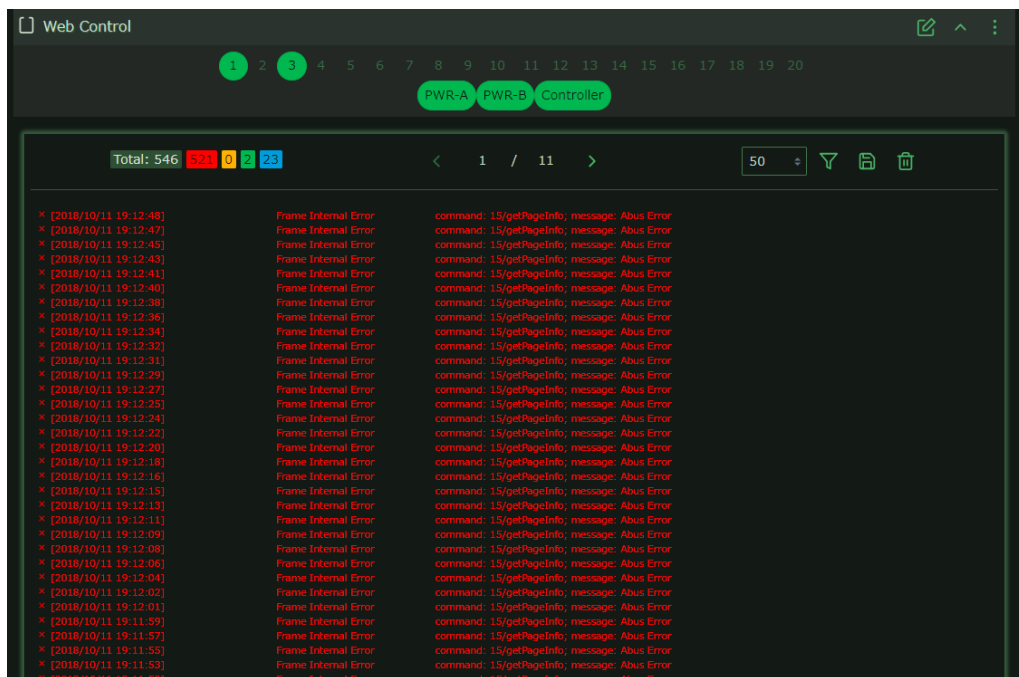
Web Control

1 2 3 4 5 6 7 8 9 10 11 12 13 14 15 16 17 18 19 20

PWR-A PWR-B Controller

Total: 546 521 0 2 23

‹ 1 / 11 ›

50

| | | |
|---|---|---|
| × [2018/10/11 19:12:48] | Frame Internal Error | command: 15/getPageInfo; message: Abus Error |
| × [2018/10/11 19:12:47] | Frame Internal Error | command: 15/getPageInfo; message: Abus Error |
| × [2018/10/11 19:12:45] | Frame Internal Error | command: 15/getPageInfo; message: Abus Error |
| × [2018/10/11 19:12:43] | Frame Internal Error | command: 15/getPageInfo; message: Abus Error |
| × [2018/10/11 19:12:41] | Frame Internal Error | command: 15/getPageInfo; message: Abus Error |
| × [2018/10/11 19:12:40] | Frame Internal Error | command: 15/getPageInfo; message: Abus Error |
| × [2018/10/11 19:12:38] | Frame Internal Error | command: 15/getPageInfo; message: Abus Error |
| × [2018/10/11 19:12:36] | Frame Internal Error | command: 15/getPageInfo; message: Abus Error |
| × [2018/10/11 19:12:34] | Frame Internal Error | command: 15/getPageInfo; message: Abus Error |
| × [2018/10/11 19:12:32] | Frame Internal Error | command: 15/getPageInfo; message: Abus Error |
| × [2018/10/11 19:12:31] | Frame Internal Error | command: 15/getPageInfo; message: Abus Error |
| × [2018/10/11 19:12:29] | Frame Internal Error | command: 15/getPageInfo; message: Abus Error |
| × [2018/10/11 19:12:27] | Frame Internal Error | command: 15/getPageInfo; message: Abus Error |
| × [2018/10/11 19:12:25] | Frame Internal Error | command: 15/getPageInfo; message: Abus Error |
| × [2018/10/11 19:12:24] | Frame Internal Error | command: 15/getPageInfo; message: Abus Error |
| × [2018/10/11 19:12:22] | Frame Internal Error | command: 15/getPageInfo; message: Abus Error |
| × [2018/10/11 19:12:20] | Frame Internal Error | command: 15/getPageInfo; message: Abus Error |
| × [2018/10/11 19:12:18] | Frame Internal Error | command: 15/getPageInfo; message: Abus Error |
| × [2018/10/11 19:12:16] | Frame Internal Error | command: 15/getPageInfo; message: Abus Error |
| × [2018/10/11 19:12:15] | Frame Internal Error | command: 15/getPageInfo; message: Abus Error |
| × [2018/10/11 19:12:13] | Frame Internal Error | command: 15/getPageInfo; message: Abus Error |
| × [2018/10/11 19:12:11] | Frame Internal Error | command: 15/getPageInfo; message: Abus Error |
| × [2018/10/11 19:12:09] | Frame Internal Error | command: 15/getPageInfo; message: Abus Error |
| × [2018/10/11 19:12:08] | Frame Internal Error | command: 15/getPageInfo; message: Abus Error |
| × [2018/10/11 19:12:06] | Frame Internal Error | command: 15/getPageInfo; message: Abus Error |
| × [2018/10/11 19:12:04] | Frame Internal Error | command: 15/getPageInfo; message: Abus Error |
| × [2018/10/11 19:12:02] | Frame Internal Error | command: 15/getPageInfo; message: Abus Error |
| × [2018/10/11 19:12:01] | Frame Internal Error | command: 15/getPageInfo; message: Abus Error |
| × [2018/10/11 19:11:59] | Frame Internal Error | command: 15/getPageInfo; message: Abus Error |
| × [2018/10/11 19:11:57] | Frame Internal Error | command: 15/getPageInfo; message: Abus Error |
| × [2018/10/11 19:11:55] | Frame Internal Error | command: 15/getPageInfo; message: Abus Error |
| × [2018/10/11 19:11:53] | Frame Internal Error | command: 15/getPageInfo; message: Abus Error |